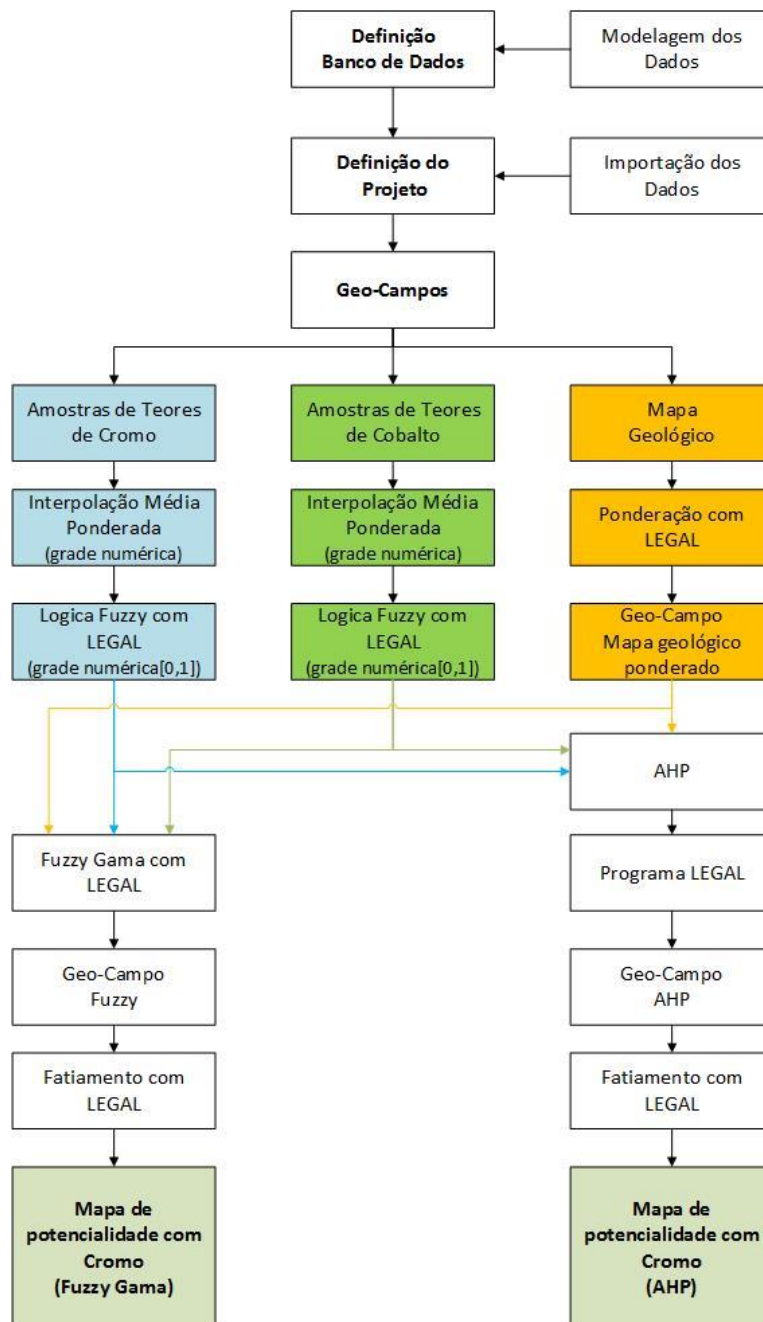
Definição
Banco de Dados

Modelagem dos Dados

Definição do Projeto

Importação dos Dados

Geo-Campos

Amostras de Teores de Cromo

Amostras de Teores de Cobalto

Mapa Geológico

Interpolação Média Ponderada (grade numérica)

Interpolação Média Ponderada (grade numérica)

Ponderação com LEGAL

Logica Fuzzy com LEGAL (grade numérica[0,1])

Logica Fuzzy com LEGAL (grade numérica[0,1])

Geo-Campo Mapa geológico ponderado

AHP

Fuzzy Gama com LEGAL

Programa LEGAL

Geo-Campo Fuzzy

Geo-Campo AHP

Fatiamento com LEGAL

Fatiamento com LEGAL

Mapa de potencialidade com Cromo (Fuzzy Gama)

Mapa de potencialidade com Cromo (AHP)